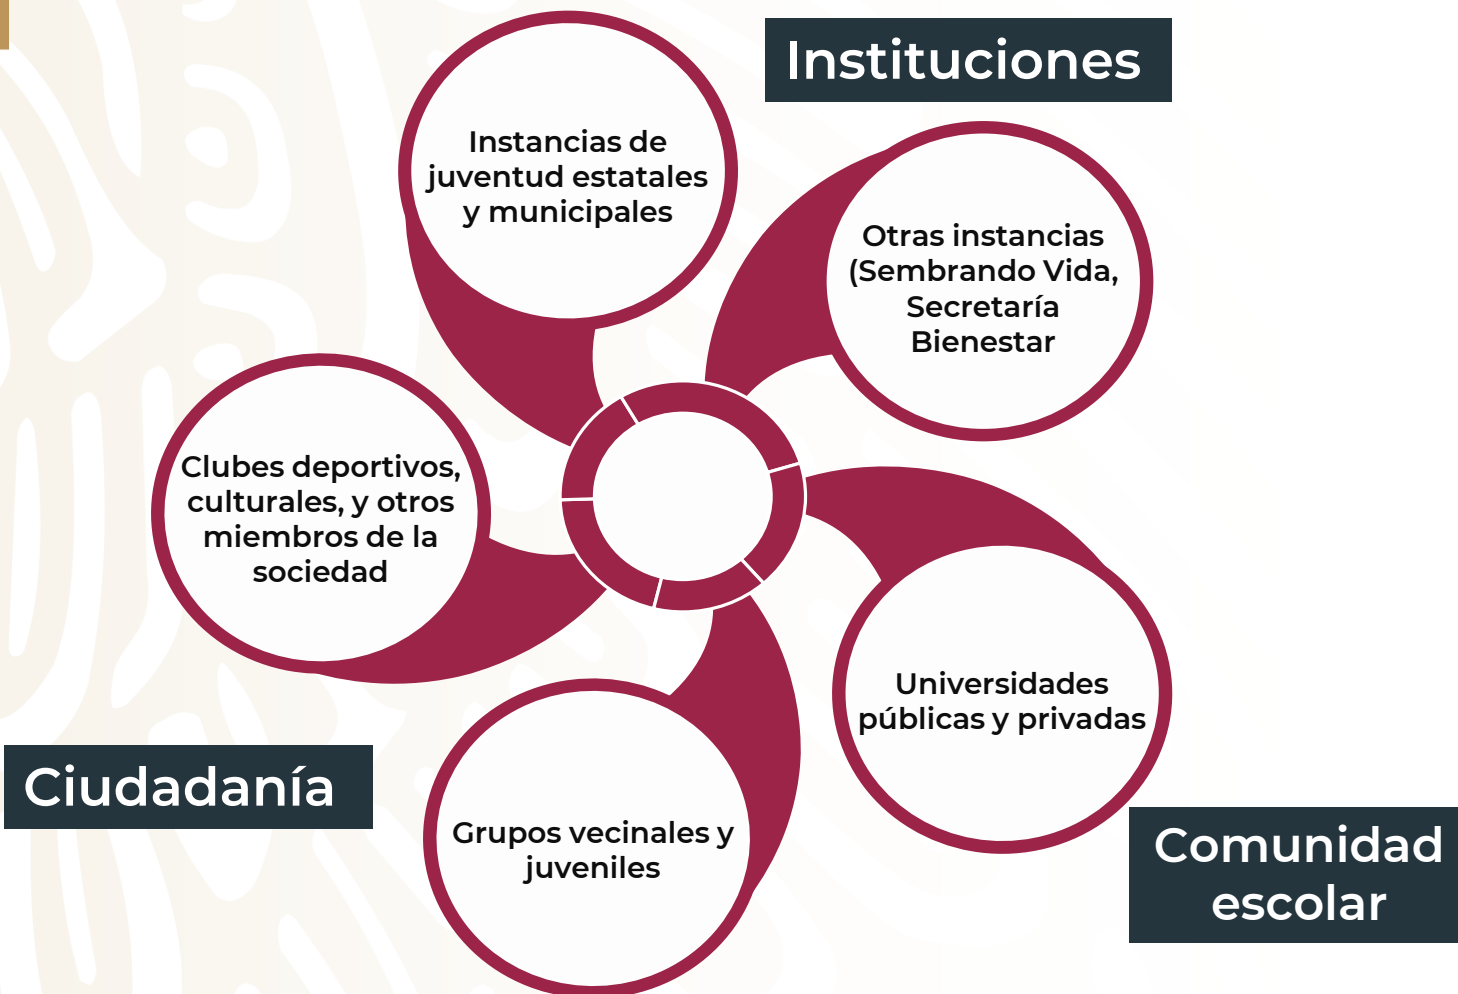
Instituciones

Instancias de juventud estatales y municipales

Otras instancias (Sembrando Vida, Secretaría Bienestar

Clubes deportivos, culturales, y otros miembros de la sociedad

Universidades públicas y privadas

Ciudadanía

Grupos vecinales y juveniles

Comunidad escolar